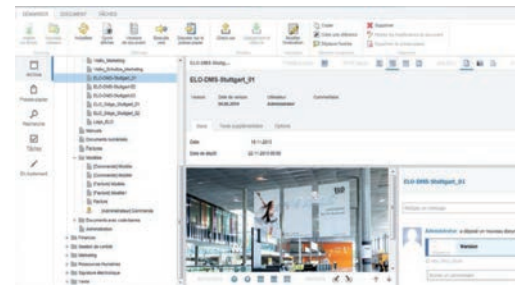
DEMARRER DOCUMENT TÂCHES

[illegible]

Archive
Presse-papier
Recherche
Tâches
En traitement

Vidéo_Marketing
Vidéo_Mobile_Marketing
ELO-DMS-Stuttgart_01
ELO-DMS-Stuttgart02
ELO-DMS-Stuttgart03
ELO_Stage_Stuttgart_01
ELO_Stage_Stuttgart_02
Logo_ELO
Manuels
Documents scannés
Factures
Modèles
[Commande] Modèle
[Commande] Modèle
[Facture] Modèle
[Facture] Modèle
Facture
[Administrateur] Commande
Administration
Documents avec code-barres
Finances
Gestion de contrats
Marketing
Ressources Humaines
Signature électronique
Vente

ELO-DMS-Stuttgart_01

Version
Date de version
04.06.2014
Utilisateur
Administrateur
Commentaire

Base
Texte supplémentaire
Options

Date
19.11.2013
Date de dépôt
22.11.2013 09:50

ELO-DMS-Stuttgart_01

Rédiger un message

Administrateur a déposé un nouveau docu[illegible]
Version

Ajouter un commentaire